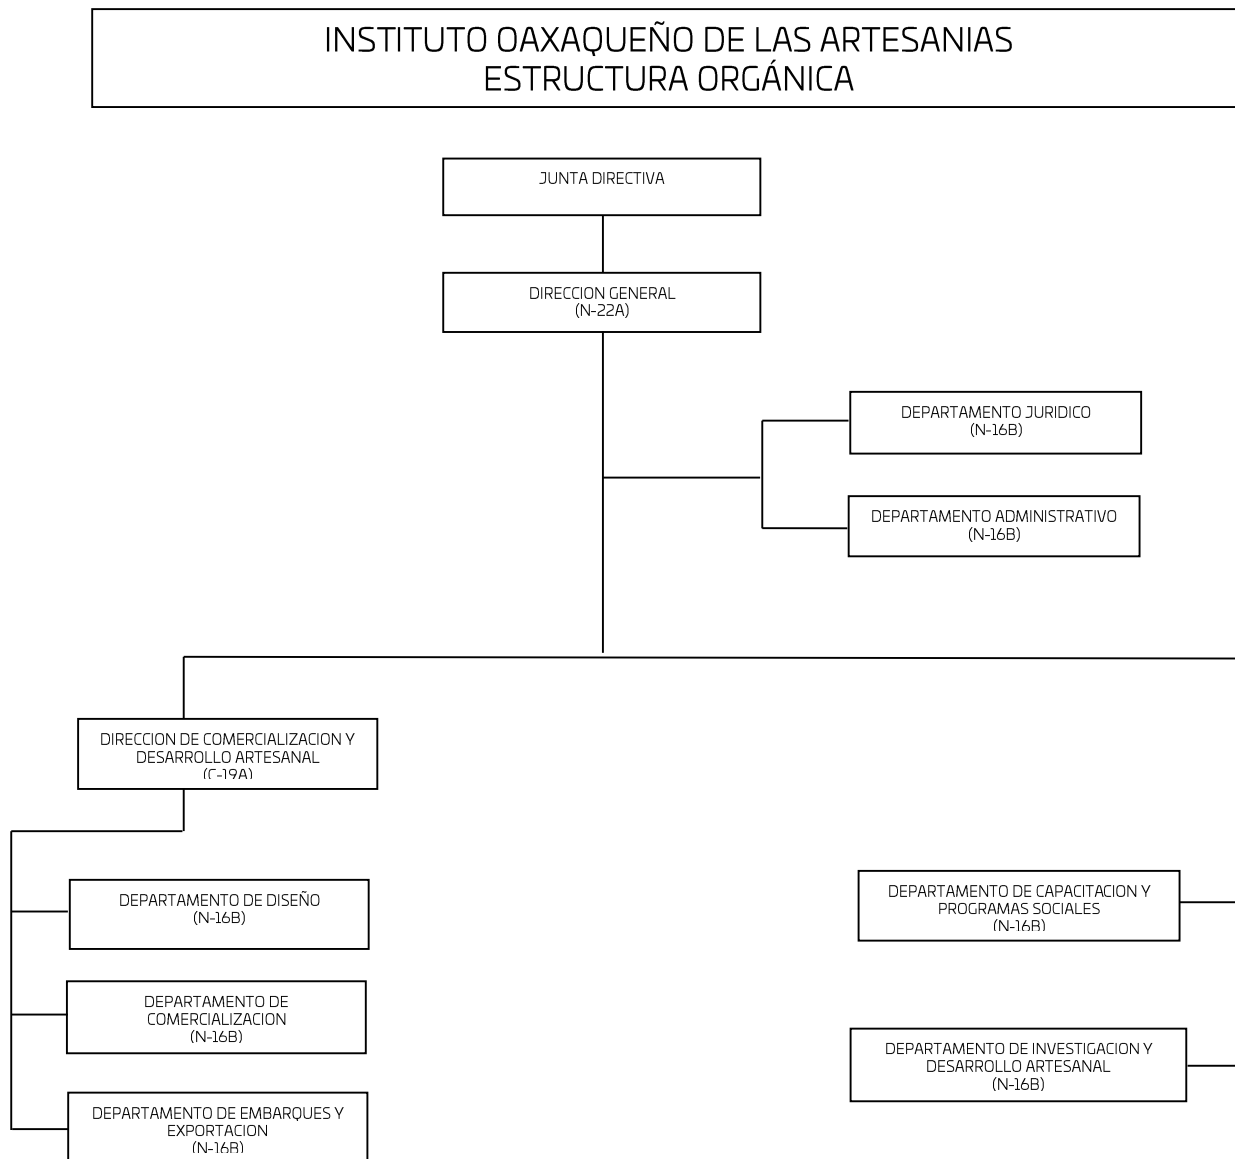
INSTITUTO OAXAQUEÑO DE LAS ARTESANIAS
ESTRUCTURA ORGÁNICA

JUNTA DIRECTIVA

DIRECCION GENERAL
(N-22A)

DEPARTAMENTO JURIDICO
(N-16B)

DEPARTAMENTO ADMINISTRATIVO
(N-16B)

DIRECCION DE COMERCIALIZACION Y DESARROLLO ARTESANAL
(C-19A)

DEPARTAMENTO DE DISEÑO
(N-16B)

DEPARTAMENTO DE COMERCIALIZACION
(N-16B)

DEPARTAMENTO DE EMBARQUES Y EXPORTACION
(N-16B)

DEPARTAMENTO DE CAPACITACION Y PROGRAMAS SOCIALES
(N-16B)

DEPARTAMENTO DE INVESTIGACION Y DESARROLLO ARTESANAL
(N-16B)